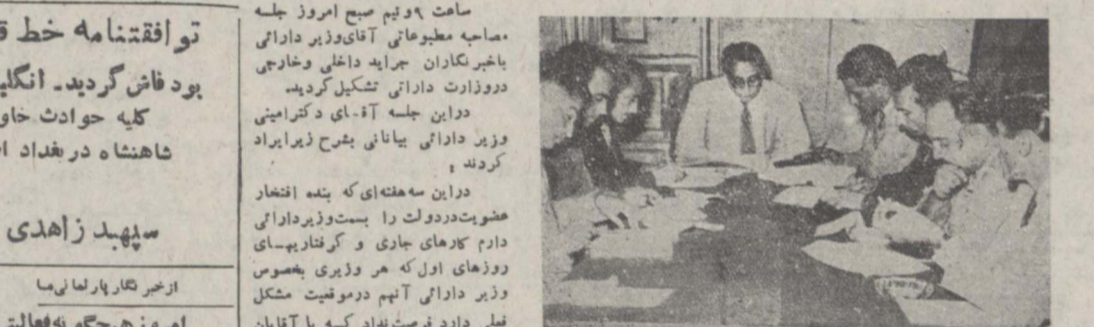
توافقتنامه خط ق
بود فاش گردید- انگلی
کلیه حوادث خاو
شاهنشاه در بغداد ا

سپهبد زاهدی

ازخبرنگار پارلمانی ما
امروز هیچگونه فعالیت

ساعت ۹ونیم صبح امروز جلسه مصاحبه مطبوعاتی آقای وزیر دارائی باخبرنگاران جراید داخلی وخارجی دروزارت دارائی تشکیل گردید.

دراین جلسه آقـای دکترامینی وزیر دارائی بیاناتی بشرح زیرایراد کردند :

دراین سه هفته‌ای که بنده افتخار عضویت دردولت را بسمت وزیردارائی دارم کارهای جاری و گرفتاریهـای روزهای اول که هر وزیری بخصوص وزیر دارائی آنهم درموقعیت مشکل فعلی دارد فرصت نداد که با آقایان